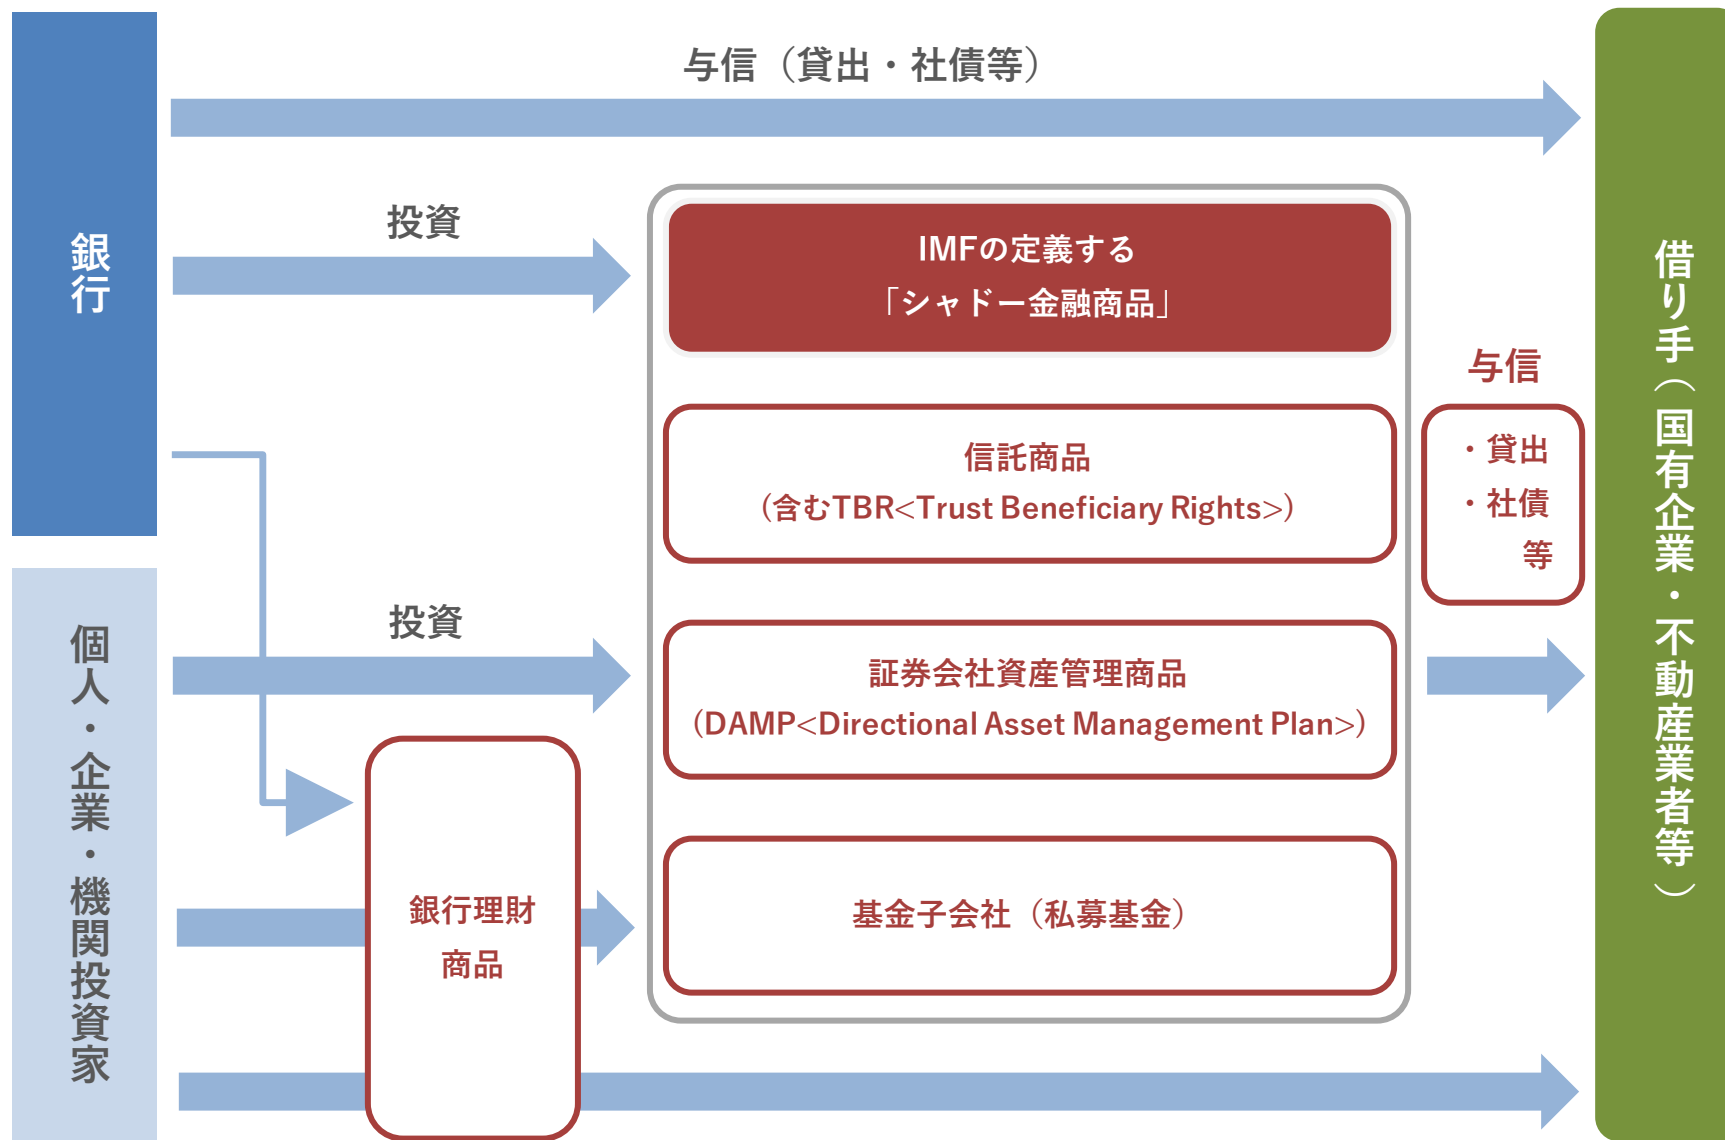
銀行

与信（貸出・社債等）

借り手（国有企業・不動産業者等）

投資

IMFの定義する
「シャドー金融商品」

与信

・貸出
・社債
等

信託商品
（含むTBR<Trust Beneficiary Rights>）

投資

個人・企業・機関投資家

証券会社資産管理商品
（DAMP<Directional Asset Management Plan>）

銀行理財
商品

基金子会社（私募基金）